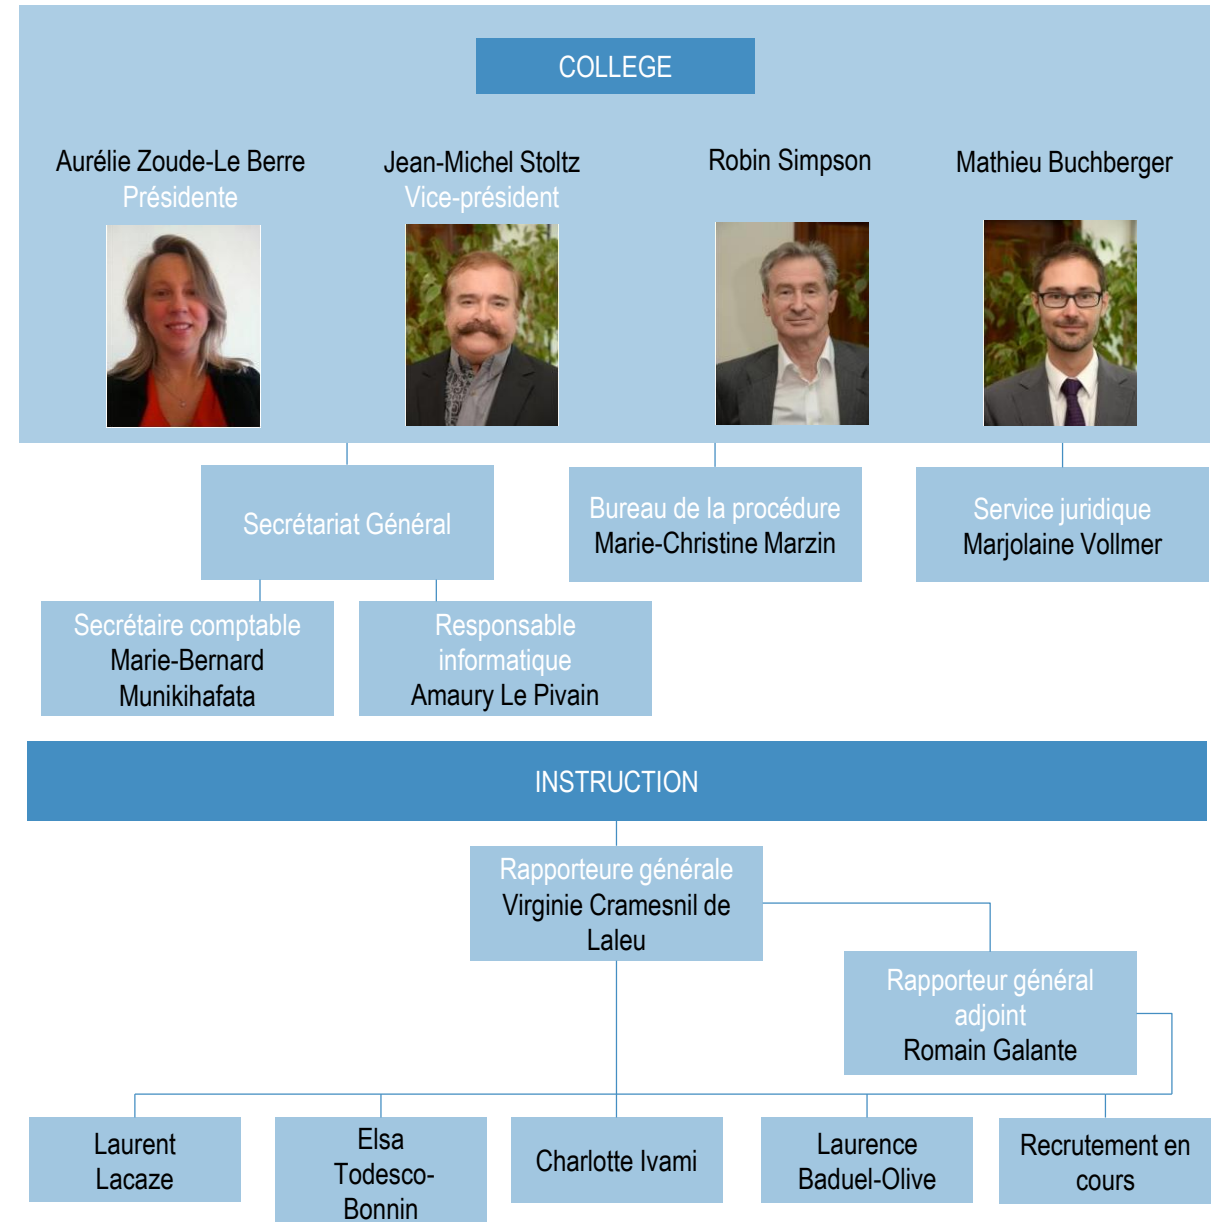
COLLEGE

Aurélie Zoude-Le Berre
Présidente

Jean-Michel Stoltz
Vice-président

Robin Simpson

Mathieu Buchberger

Secrétariat Général

Bureau de la procédure
Marie-Christine Marzin

Service juridique
Marjolaine Vollmer

Secrétaire comptable
Marie-Bernard Munikihafata

Responsable informatique
Amaury Le Pivain

INSTRUCTION

Rapporteure générale
Virginie Cramesnil de Laleu

Rapporteur général adjoint
Romain Galante

Laurent Lacaze

Elsa Todesco-Bonnin

Charlotte Ivami

Laurence Baduel-Olive

Recrutement en cours